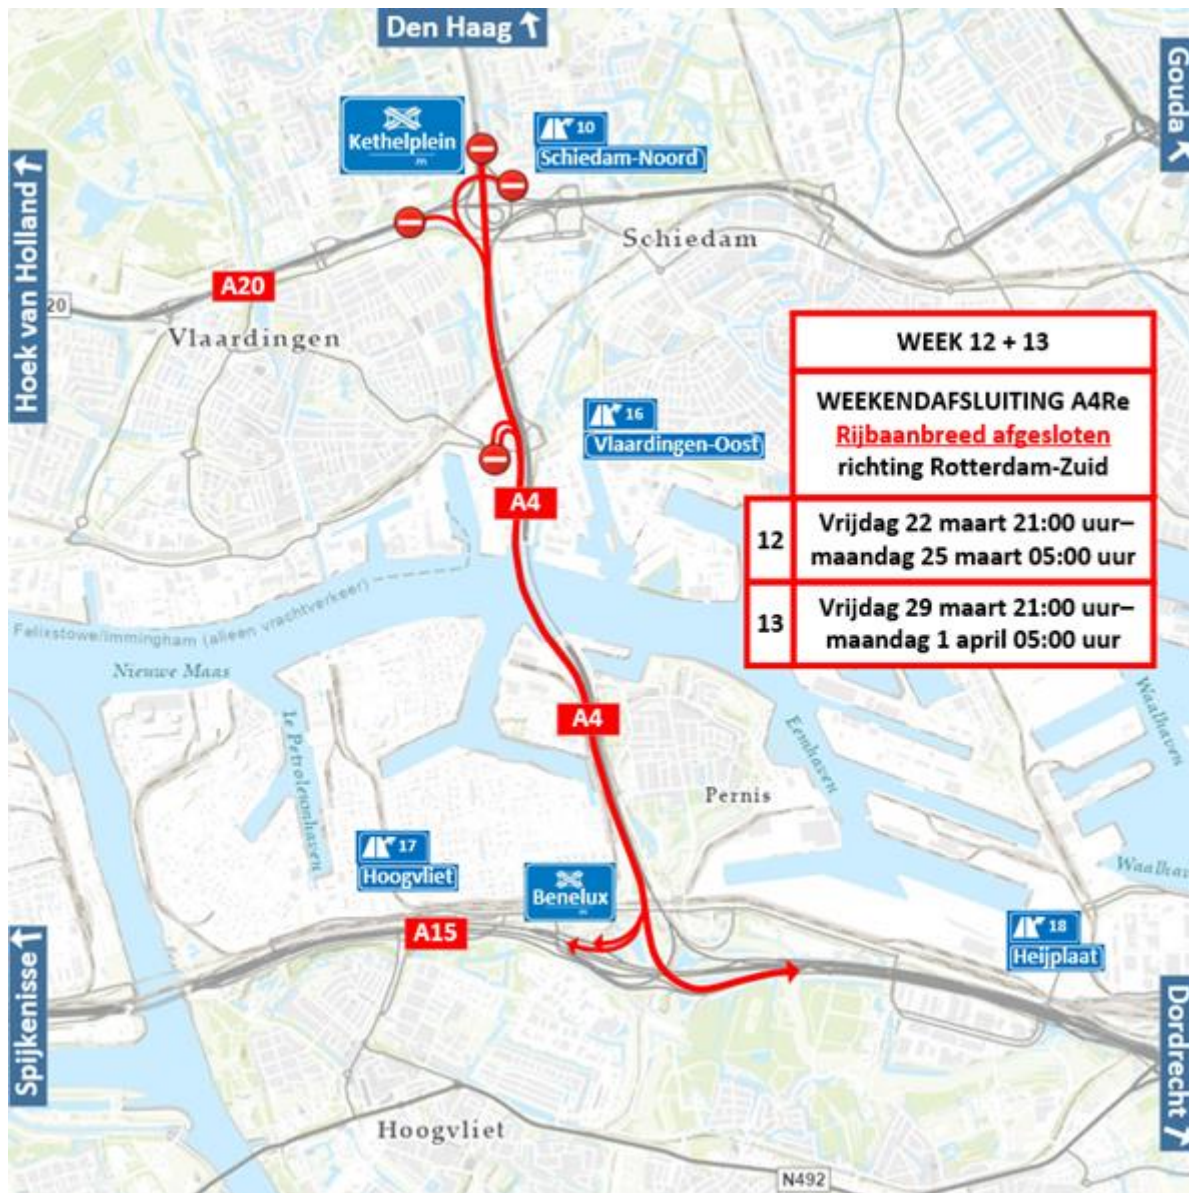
Den Haag

Gouda

Kethelplein

10
Schiedam-Noord

Hoek van Holland

Schiedam

A20

20

Vlaardingen

WEEK 12 + 13

WEEKENDAFSLUITING A4Re
Rijbaanbreed afgesloten
richting Rotterdam-Zuid

| 12 | Vrijdag 22 maart 21:00 uur– maandag 25 maart 05:00 uur |
|---|---|
| 13 | Vrijdag 29 maart 21:00 uur– maandag 1 april 05:00 uur |

16
Vlaardingen-Oost

A4

Felixstowe/Immingham (alleen vrachtverkeer)

Nieuwe Maas

Le Petroleumhaven

A4

Eemhaven

Waalhaven

Pernis

17
Hoogvliet

Benelux

Waalhaven

A15

18
Heijplaat

Spijkenisse

Dordrecht

Hoogvliet

N492